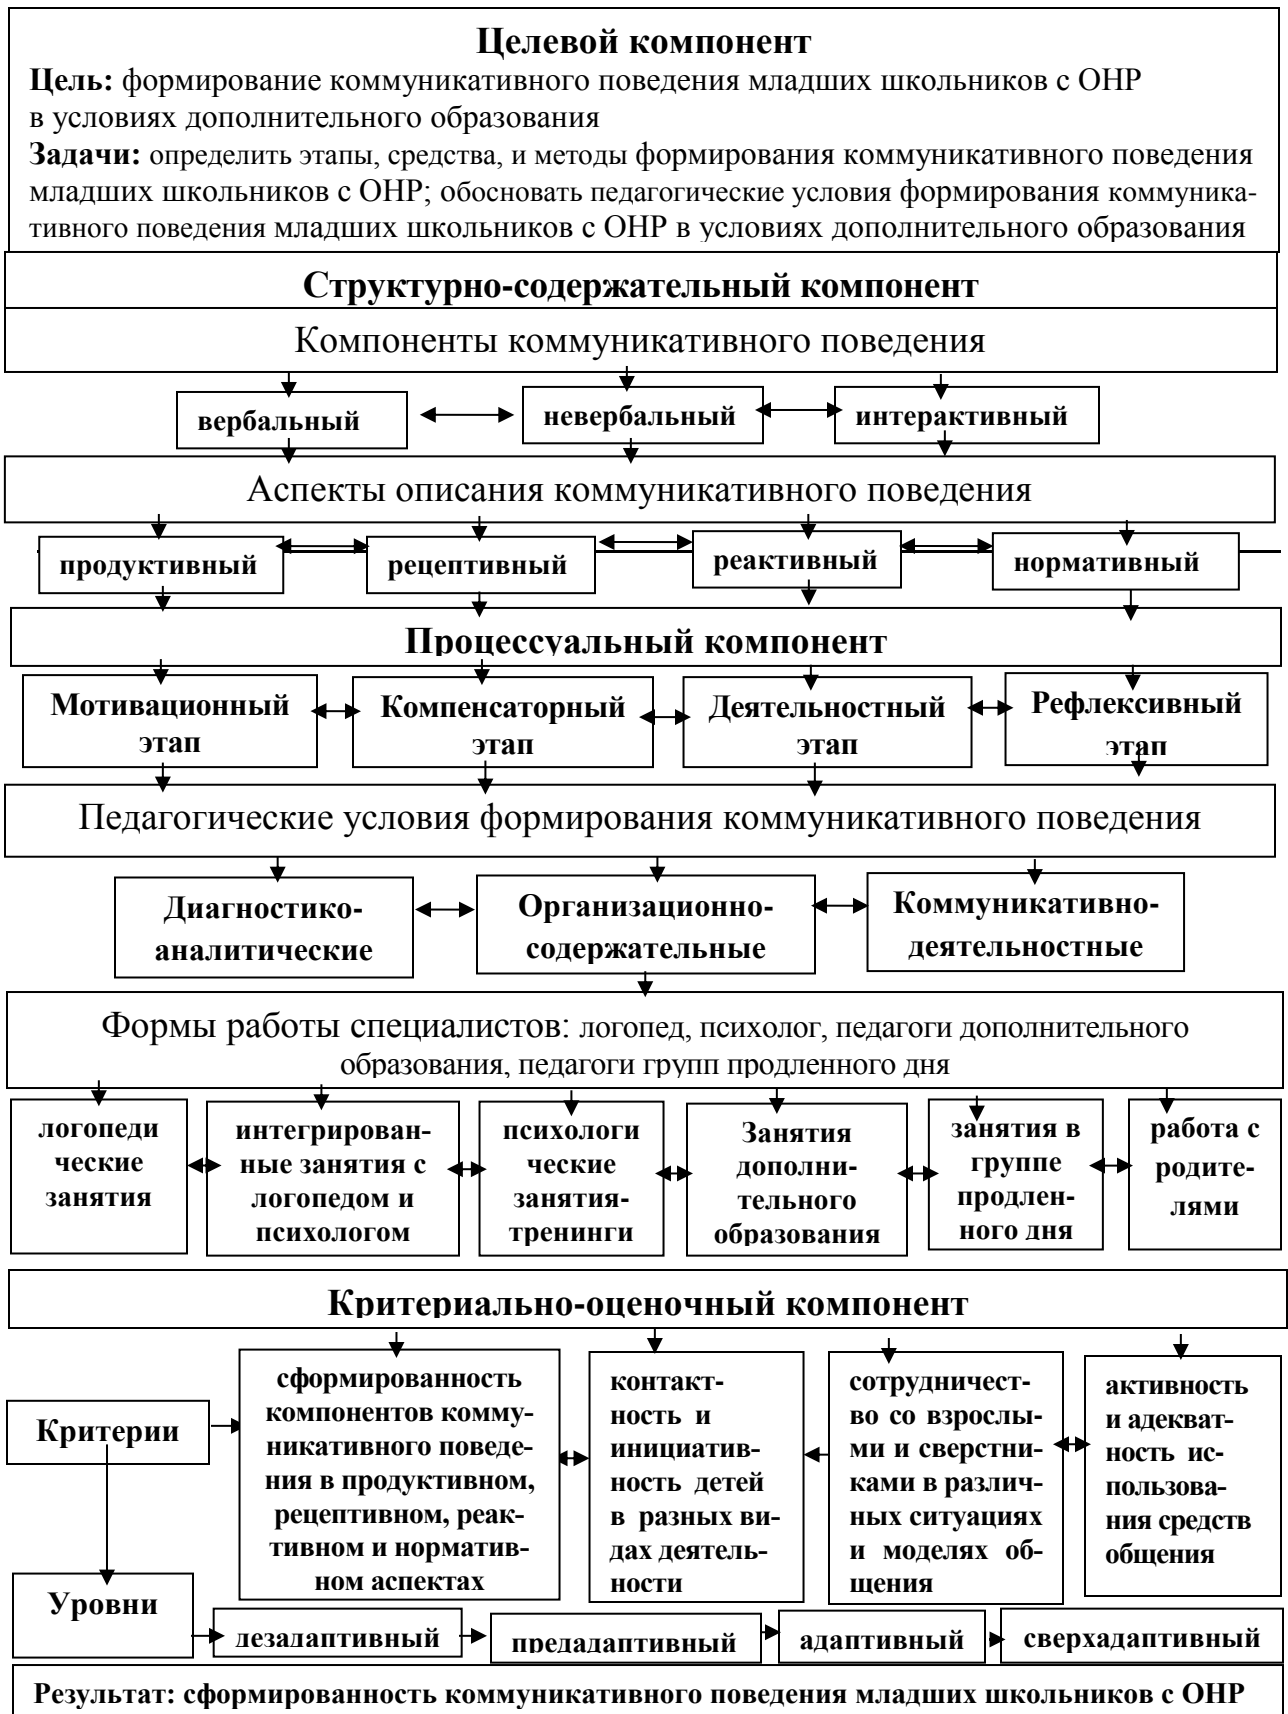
Целевой компонент

**Цель:** формирование коммуникативного поведения младших школьников с ОНР в условиях дополнительного образования

**Задачи:** определить этапы, средства, и методы формирования коммуникативного поведения младших школьников с ОНР; обосновать педагогические условия формирования коммуникативного поведения младших школьников с ОНР в условиях дополнительного образования

Структурно-содержательный компонент

Компоненты коммуникативного поведения

вербальный

невербальный

интерактивный

Аспекты описания коммуникативного поведения

продуктивный

рецептивный

реактивный

нормативный

Процессуальный компонент

Мотивационный этап

Компенсаторный этап

Деятельностный этап

Рефлексивный этап

Педагогические условия формирования коммуникативного поведения

Диагностико-аналитические

Организационно-содержательные

Коммуникативно-деятельностные

Формы работы специалистов: логопед, психолог, педагоги дополнительного образования, педагоги групп продленного дня

логопедические занятия

интегрированные занятия с логопедом и психологом

психологические занятия-тренинги

Занятия дополнительного образования

занятия в группе продленного дня

работа с родителями

Критериально-оценочный компонент

Критерии

сформированность компонентов коммуникативного поведения в продуктивном, рецептивном, реактивном и нормативном аспектах

контактность и инициативность детей в разных видах деятельности

сотрудничество со взрослыми и сверстниками в различных ситуациях и моделях общения

активность и адекватность использования средств общения

Уровни

дезадаптивный

предадаптивный

адаптивный

сверхадаптивный

Результат: сформированность коммуникативного поведения младших школьников с ОНР